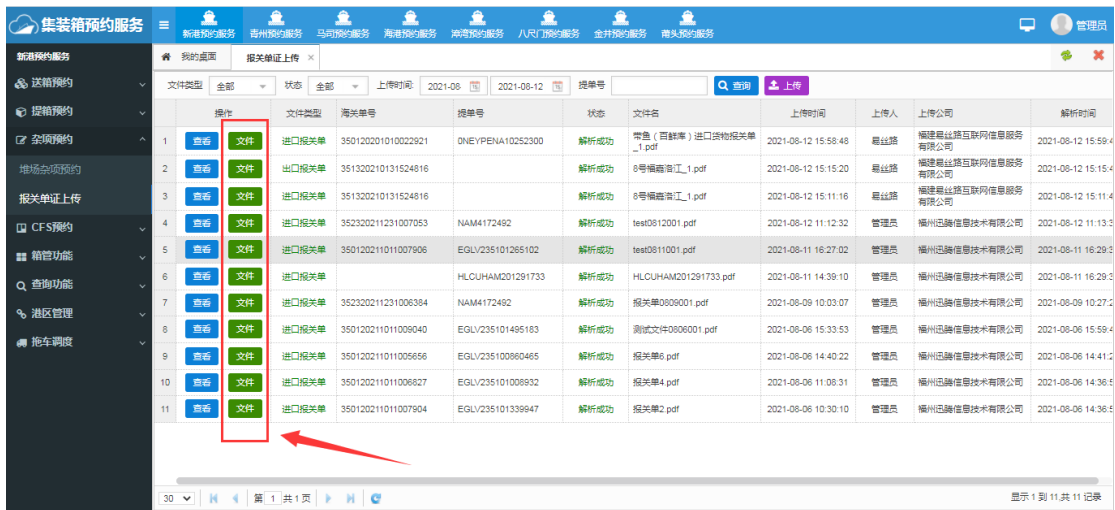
集装箱预约服务

新港预约服务 青州预约服务 马司预约服务 海港预约服务 淋湾预约服务 八尺门预约服务 金井预约服务 甫头预约服务

管理员

新港预约服务

送箱预约

提箱预约

杂项预约

堆场杂项预约

报关单证上传

CFS预约

箱管功能

查询功能

港区管理

拖车调度

我的桌面 报关单证上传 ×

文件类型 全部 状态 全部 上传时间: 2021-08 2021-08-12 提单号 查询 上传

| | 操作 | | 文件类型 | 海关单号 | 提单号 | 状态 | 文件名 | 上传时间 | 上传人 | 上传公司 | 解析时间 |
|---|---|---|---|---|---|---|---|---|---|---|---|
| 1 | 查看 | 文件 | 进口报关单 | 350120201010022921 | 0NEYPENA10252300 | 解析成功 | 带鱼（百鲑库）进口货物报关单_1.pdf | 2021-08-12 15:58:48 | 易丝路 | 福建易丝路互联网信息服务有限公司 | 2021-08-12 15:59:4 |
| 2 | 查看 | 文件 | 出口报关单 | 351320210131524816 | | 解析成功 | 8号榕嘉洛江_1.pdf | 2021-08-12 15:15:20 | 易丝路 | 福建易丝路互联网信息服务有限公司 | 2021-08-12 15:15:4 |
| 3 | 查看 | 文件 | 出口报关单 | 351320210131524816 | | 解析成功 | 8号榕嘉洛江_1.pdf | 2021-08-12 15:11:16 | 易丝路 | 福建易丝路互联网信息服务有限公司 | 2021-08-12 15:11:4 |
| 4 | 查看 | 文件 | 进口报关单 | 352320211231007053 | NAM4172492 | 解析成功 | test0812001.pdf | 2021-08-12 11:12:32 | 管理员 | 福州迅腾信息技术有限公司 | 2021-08-12 11:13:3 |
| 5 | 查看 | 文件 | 进口报关单 | 350120211011007906 | EGLV235101265102 | 解析成功 | test0811001.pdf | 2021-08-11 16:27:02 | 管理员 | 福州迅腾信息技术有限公司 | 2021-08-11 16:29:3 |
| 6 | 查看 | 文件 | 进口报关单 | | HLCUHAM201291733 | 解析成功 | HLCUHAM201291733.pdf | 2021-08-11 14:39:10 | 管理员 | 福州迅腾信息技术有限公司 | 2021-08-11 16:29:3 |
| 7 | 查看 | 文件 | 进口报关单 | 352320211231006384 | NAM4172492 | 解析成功 | 报关单0809001.pdf | 2021-08-09 10:03:07 | 管理员 | 福州迅腾信息技术有限公司 | 2021-08-09 10:27:2 |
| 8 | 查看 | 文件 | 进口报关单 | 350120211011009040 | EGLV235101495183 | 解析成功 | 测试文件0806001.pdf | 2021-08-06 15:33:53 | 管理员 | 福州迅腾信息技术有限公司 | 2021-08-06 15:59:4 |
| 9 | 查看 | 文件 | 进口报关单 | 350120211011005656 | EGLV235100860465 | 解析成功 | 报关单6.pdf | 2021-08-06 14:40:22 | 管理员 | 福州迅腾信息技术有限公司 | 2021-08-06 14:41:2 |
| 10 | 查看 | 文件 | 进口报关单 | 350120211011006827 | EGLV235101008932 | 解析成功 | 报关单4.pdf | 2021-08-06 11:08:31 | 管理员 | 福州迅腾信息技术有限公司 | 2021-08-06 14:36:5 |
| 11 | 查看 | 文件 | 进口报关单 | 350120211011007904 | EGLV235101339947 | 解析成功 | 报关单2.pdf | 2021-08-06 10:30:10 | 管理员 | 福州迅腾信息技术有限公司 | 2021-08-06 14:36:5 |

30 第 1 共1页

显示 1 到 11,共 11 记录